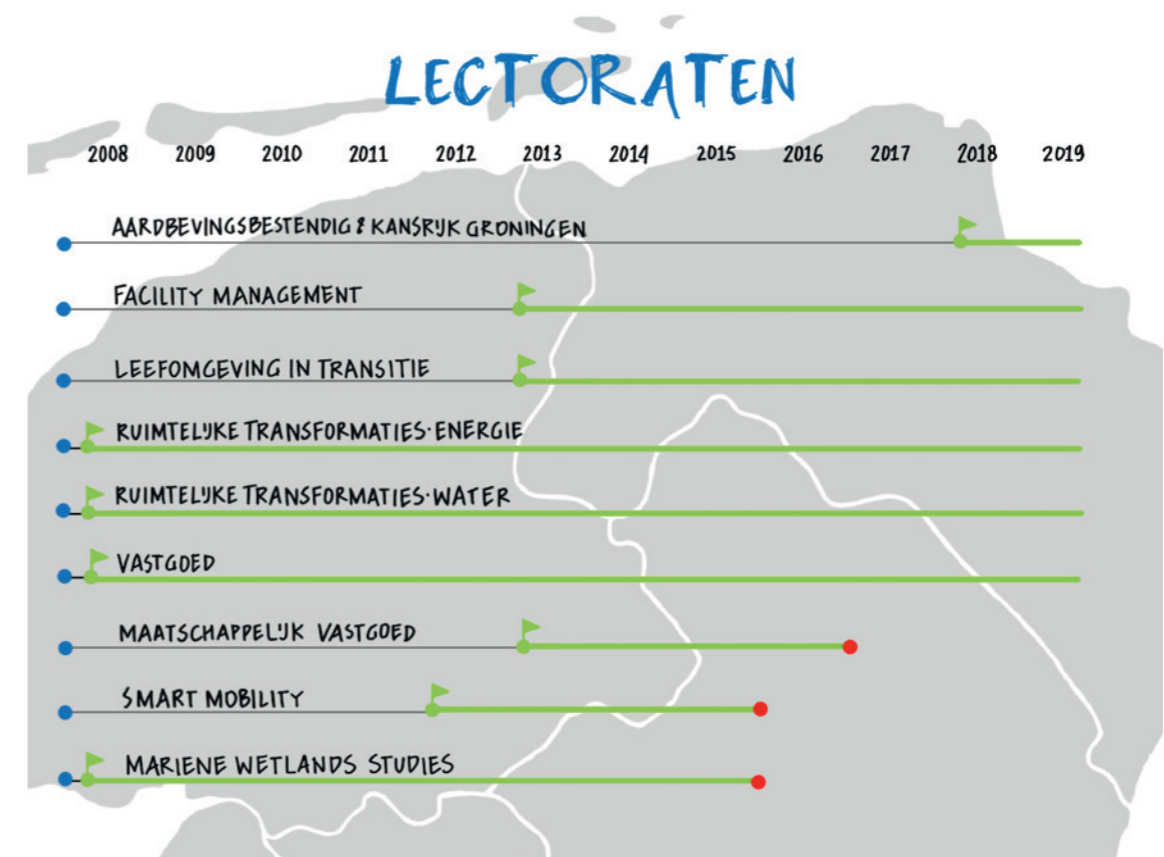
LECTORATEN

2008 2009 2010 2011 2012 2013 2014 2015 2016 2017 2018 2019

AARDBEVINGSBESTENDIG & KANSRIJK GRONINGEN

FACILITY MANAGEMENT

LEEFOMGEVING IN TRANSITIE

RUIMTELIJKE TRANSFORMATIES·ENERGIE

RUIMTELIJKE TRANSFORMATIES·WATER

VASTGOED

MAATSCHAPPELIJK VASTGOED

SMART MOBILITY

MARIENE WETLANDS STUDIES